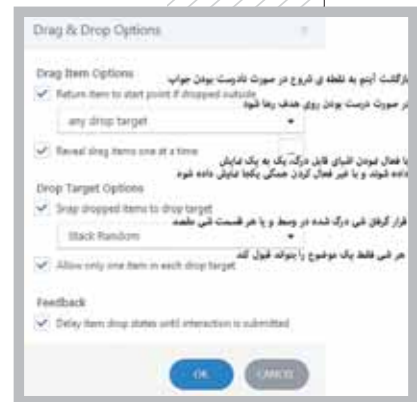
Drag & Drop Options

Drag Item Options

Return item to start point if dropped outside

بازگشت آیتم به نقطه ی شروع در صورت نادرست بودن جواب

any drop target

در صورت درست بودن روی هدف رها شود

Reveal drag items one at a time

با فعال نمودن اشیای قابل درگ یک به یک نمایش داده شوند و با غیر فعال کردن همگی یکجا نمایش داده شوند

Drop Target Options

Snap dropped items to drop target

قرار گرفتن شی درگ شده در وسط و یا هر قسمت شی مقصد

Stack Random

Allow only one item in each drop target

هر شی فقط یک موضوع را بتواند قبول کند

Feedback

Delay item drop states until interaction is submitted

OK

CANCEL